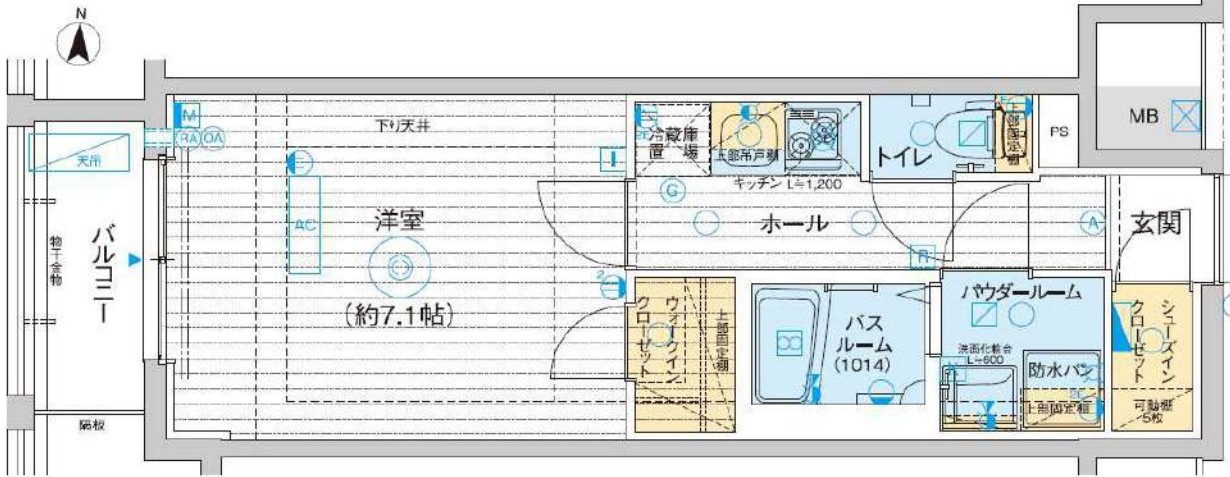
N

M
RA OA
天吊
バルコニー
物干金物
隔板
下り天井
AC
洋室
(約7.1帖)
冷蔵庫置場
上部吊戸棚
キッチン L≒1,200
G
トイレ
吊戸棚
PS
MB
ホール
A
玄関
R
ウォークインクローゼット
上部固定棚
バスルーム
(1014)
パウダールーム
洗面化粧台 L≒600
防水パン
上部固定棚
シューズインクローゼット
可動棚 5枚